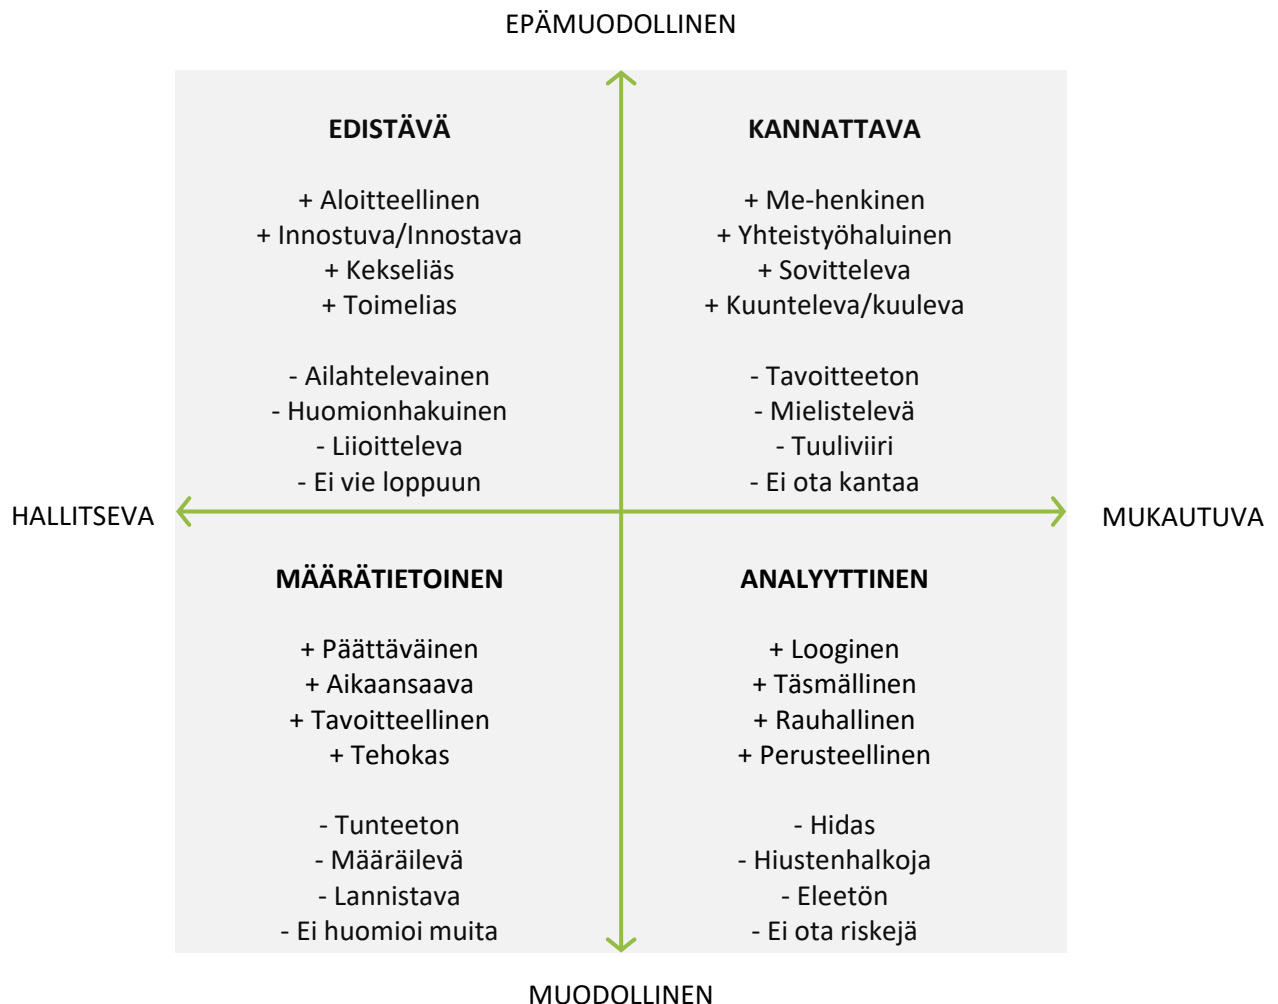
EPÄMUODOLLINEN

EDISTÄVÄ

+ Aloitteellinen
+ Innostuva/Innostava
+ Kekseliäs
+ Toimelias

- Ailahtelevainen
- Huomionhakuinen
- Liioitteleva
- Ei vie loppuun

KANNATTAVA

+ Me-henkinen
+ Yhteistyöhaluinen
+ Sovitteleva
+ Kuunteleva/kuuleva

- Tavoitteeton
- Mielistelevä
- Tuuliviiri
- Ei ota kantaa

HALLITSEVA

MUKAUTUVA

MÄÄRÄTIETOINEN

+ Päättäväinen
+ Aikaansaava
+ Tavoitteellinen
+ Tehokas

- Tunteeton
- Määräilevä
- Lannistava
- Ei huomioi muita

ANALYYTTINEN

+ Looginen
+ Täsmällinen
+ Rauhallinen
+ Perusteellinen

- Hidas
- Hiustenhalkoja
- Eleetön
- Ei ota riskejä

MUODOLLINEN